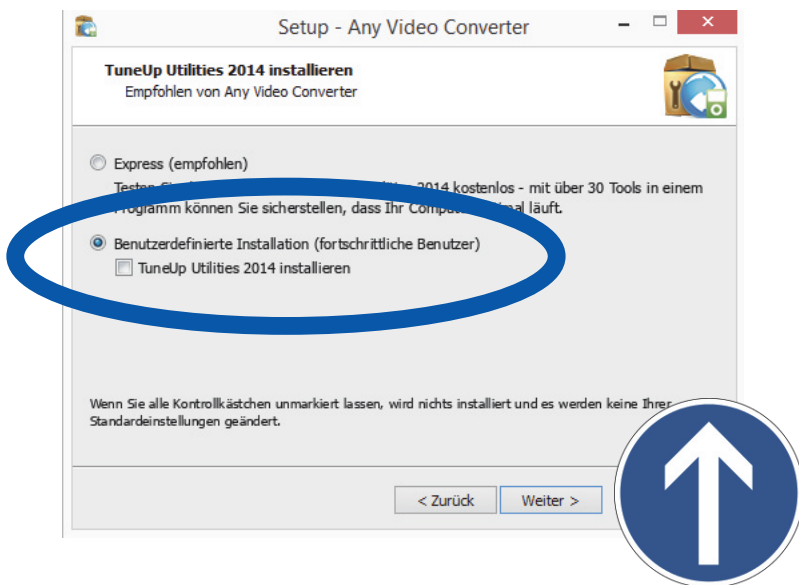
Setup - Any Video Converter

TuneUp Utilities 2014 installieren
Empfohlen von Any Video Converter

Express (empfohlen)
Testen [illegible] 2014 kostenlos - mit über 30 Tools in einem Programm können Sie sicherstellen, dass Ihr Comp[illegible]imal läuft.

Benutzerdefinierte Installation (fortschrittliche Benutzer)
TuneUp Utilities 2014 installieren

Wenn Sie alle Kontrollkästchen unmarkiert lassen, wird nichts installiert und es werden keine Ihrer Standardeinstellungen geändert.

< Zurück
Weiter >